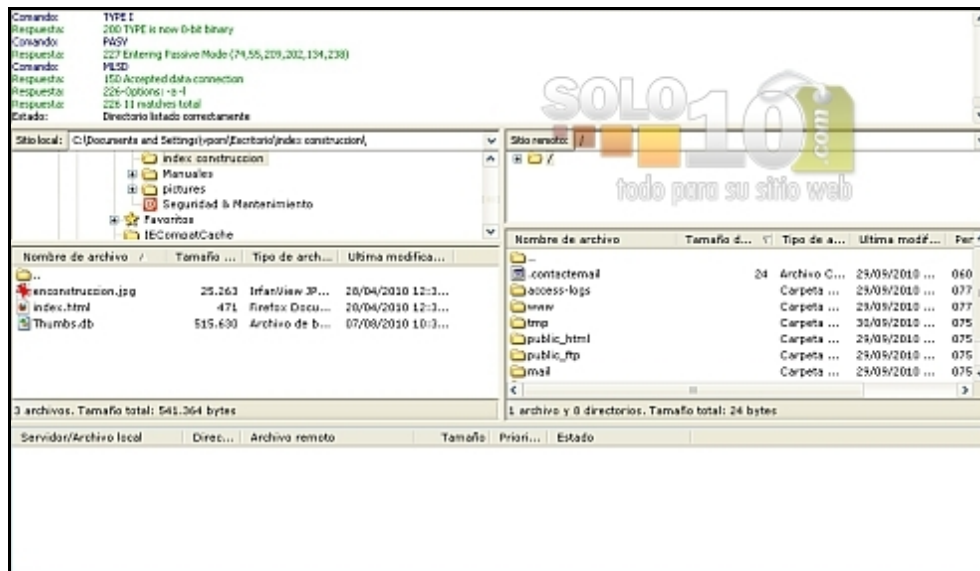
Comando: TYPE I
Respuesta: 200 TYPE is now 8-bit binary
Comando: PASV
Respuesta: 227 Entering Passive Mode (74,55,209,202,134,238)
Comando: MLSD
Respuesta: 150 Accepted data connection
Respuesta: 226-Options: -a -l
Respuesta: 226 11 matches total
Estado: Directorio listado correctamente

SOLO10.com
todo para su sitio web

Sitio local: C:\Documents and Settings\ypom\Escritorio\index construccion\

index construccion
Manuales
pictures
Seguridad & Mantenimiento
Favoritos
IECompatCache

Sitio remoto: /

/

| Nombre de archivo | Tamaño ... | Tipo de arch... | Ultima modifica... |
|---|---|---|---|
| .. | | | |
| enconstruccion.jpg | 25.263 | IrfanView JP... | 20/04/2010 12:3... |
| index.html | 471 | Firefox Docu... | 20/04/2010 12:3... |
| Thumbs.db | 515.630 | Archivo de b... | 07/08/2010 10:3... |

3 archivos. Tamaño total: 541.364 bytes

| Nombre de archivo | Tamaño d... | Tipo de a... | Ultima modif... | Per |
|---|---|---|---|---|
| .. | | | | |
| .contactemail | 24 | Archivo C... | 29/09/2010 ... | 060 |
| access-logs | | Carpeta ... | 29/09/2010 ... | 077 |
| www | | Carpeta ... | 29/09/2010 ... | 077 |
| tmp | | Carpeta ... | 30/09/2010 ... | 075 |
| public_html | | Carpeta ... | 29/09/2010 ... | 075 |
| public_ftp | | Carpeta ... | 29/09/2010 ... | 075 |
| mail | | Carpeta ... | 29/09/2010 ... | 075 |

1 archivo y 8 directorios. Tamaño total: 24 bytes

| Servidor/Archivo local | Direc... | Archivo remoto | Tamaño | Priori... | Estado |
|---|---|---|---|---|---|